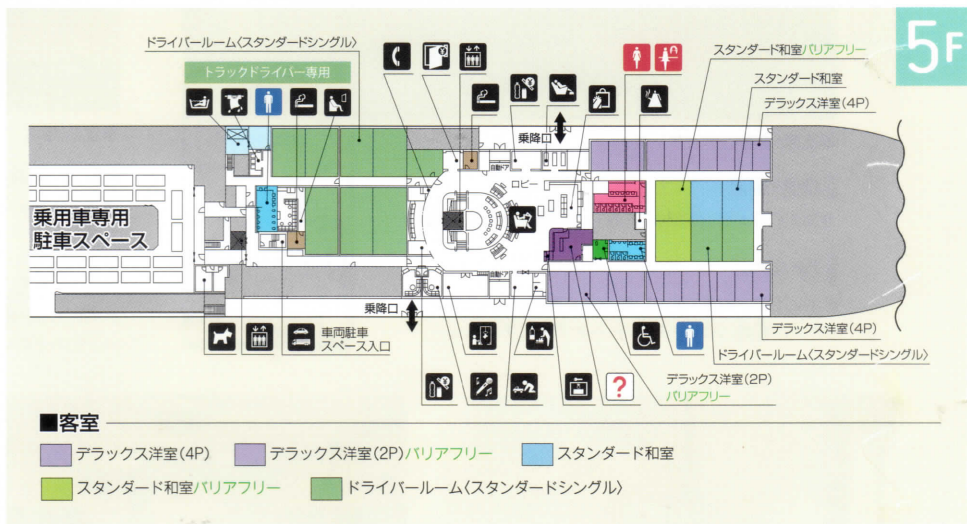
5F

ドライバールーム〈スタンダードシングル〉

トラックドライバー専用

スタンダード和室バリアフリー

スタンダード和室

デラックス洋室(4P)

乗降口

ロビー

乗用車専用駐車スペース

乗降口

車両駐車スペース入口

デラックス洋室(4P)

ドライバールーム〈スタンダードシングル〉

デラックス洋室(2P)バリアフリー

■客室

デラックス洋室(4P)　デラックス洋室(2P)バリアフリー　スタンダード和室

スタンダード和室バリアフリー　ドライバールーム〈スタンダードシングル〉